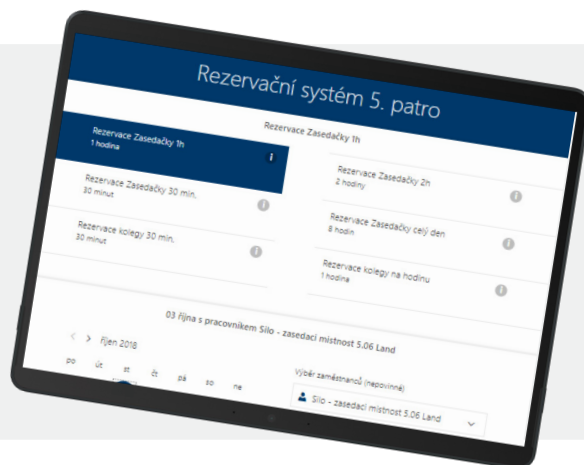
Rezervační systém 5. patro

Rezervace Zasedačky 1h

Rezervace Zasedačky 1h
1 hodina

Rezervace Zasedačky 2h
2 hodiny

Rezervace Zasedačky 30 min.
30 minut

Rezervace Zasedačky celý den
8 hodin

Rezervace kolegy 30 min.
30 minut

Rezervace kolegy na hodinu
1 hodina

03 října s pracovníkem Silo - zasedací místnost 5.06 Land

< > říjen 2018

po út st čt pá so ne

Výběr zaměstnanců (nepovinné)

Silo - zasedací místnost 5.06 Land